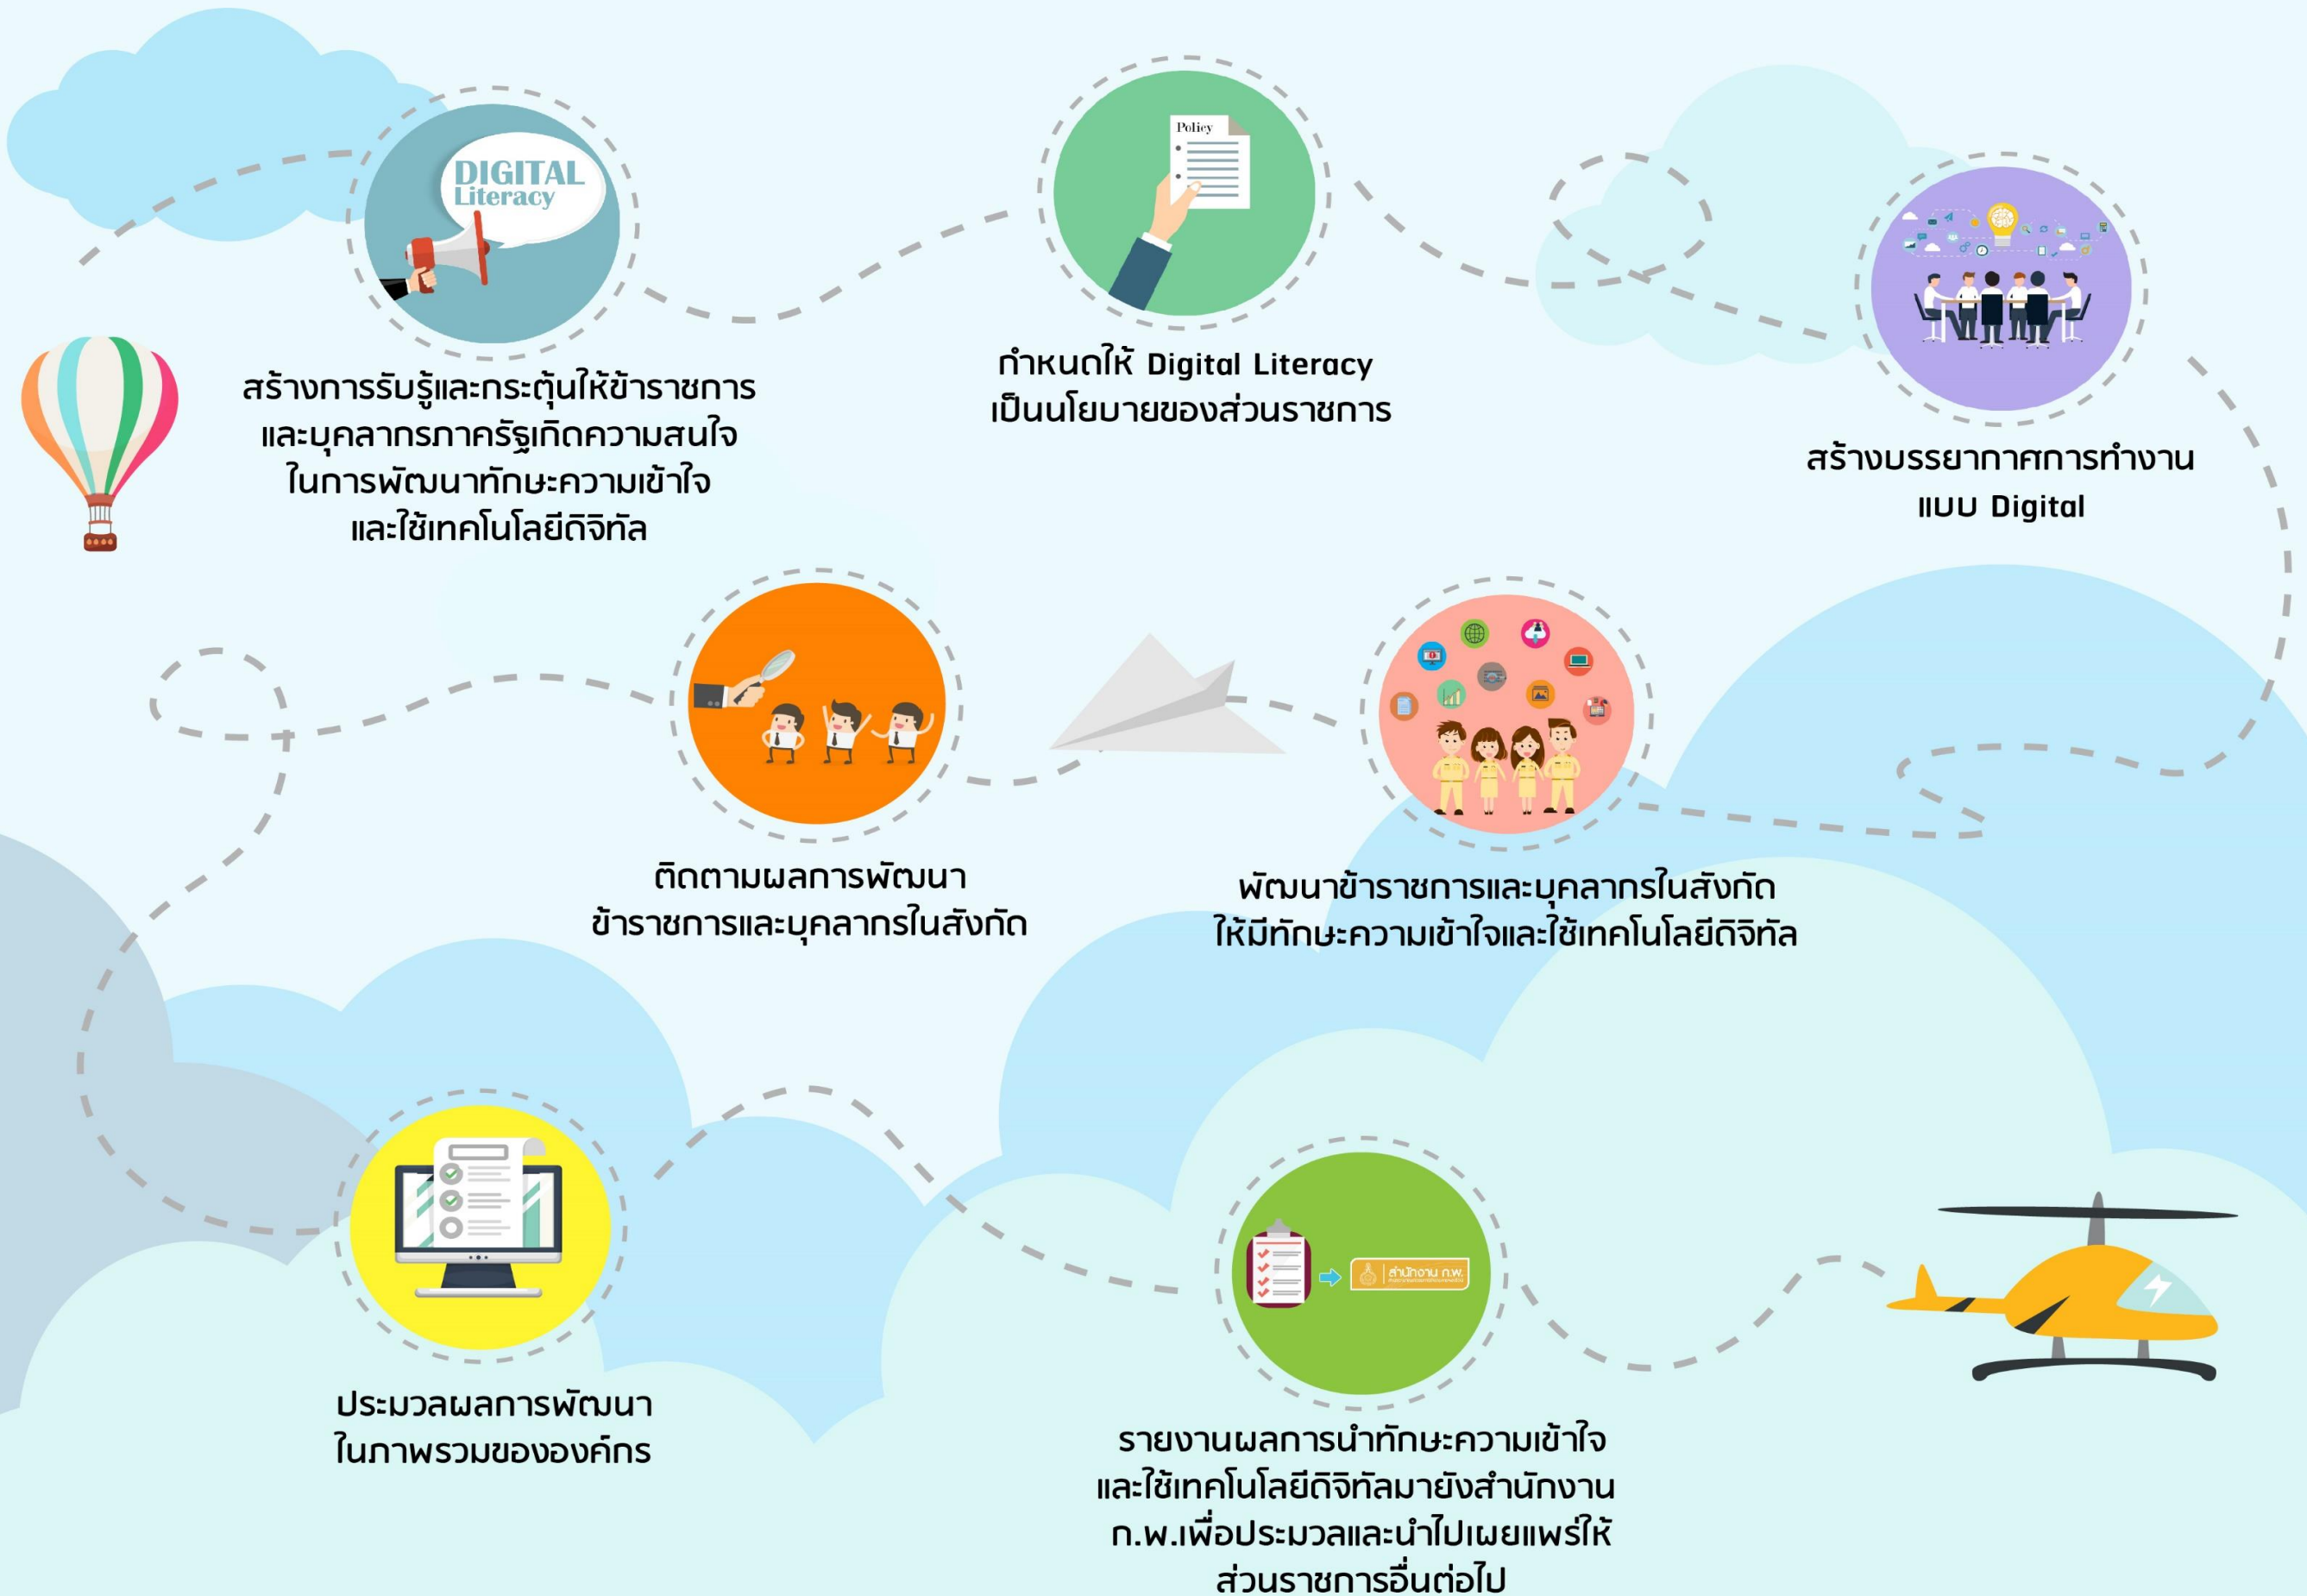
DIGITAL Literacy

สร้างการรับรู้และกระตุ้นให้ข้าราชการ และบุคลากรภาครัฐเกิดความสนใจ ในการพัฒนาทักษะความเข้าใจ และใช้เทคโนโลยีดิจิทัล

Policy

กำหนดให้ Digital Literacy เป็นนโยบายของส่วนราชการ

สร้างบรรยากาศการทำงาน แบบ Digital

ติดตามผลการพัฒนา ข้าราชการและบุคลากรในสังกัด

พัฒนาข้าราชการและบุคลากรในสังกัด ให้มีทักษะความเข้าใจและใช้เทคโนโลยีดิจิทัล

ประมวลผลการพัฒนา ในภาพรวมขององค์กร

สำนักงาน ก.พ.

รายงานผลการนำทักษะความเข้าใจ และใช้เทคโนโลยีดิจิทัลมายังสำนักงาน ก.พ.เพื่อประมวลและนำไปเผยแพร่ให้ ส่วนราชการอื่นต่อไป